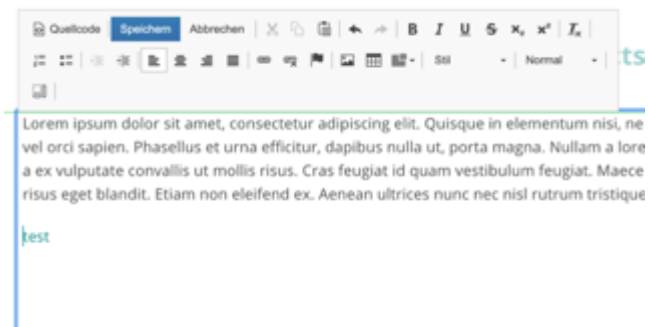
Quellcode Speichern Abbrechen

Stil Normal

ts

Lorem ipsum dolor sit amet, consectetur adipiscing elit. Quisque in elementum nisi, ne vel orci sapien. Phasellus et urna efficitur, dapibus nulla ut, porta magna. Nullam a lore a ex vulputate convallis ut mollis risus. Cras feugiat id quam vestibulum feugiat. Maece risus eget blandit. Etiam non eleifend ex. Aenean ultrices nunc nec nisl rutrum tristique

test